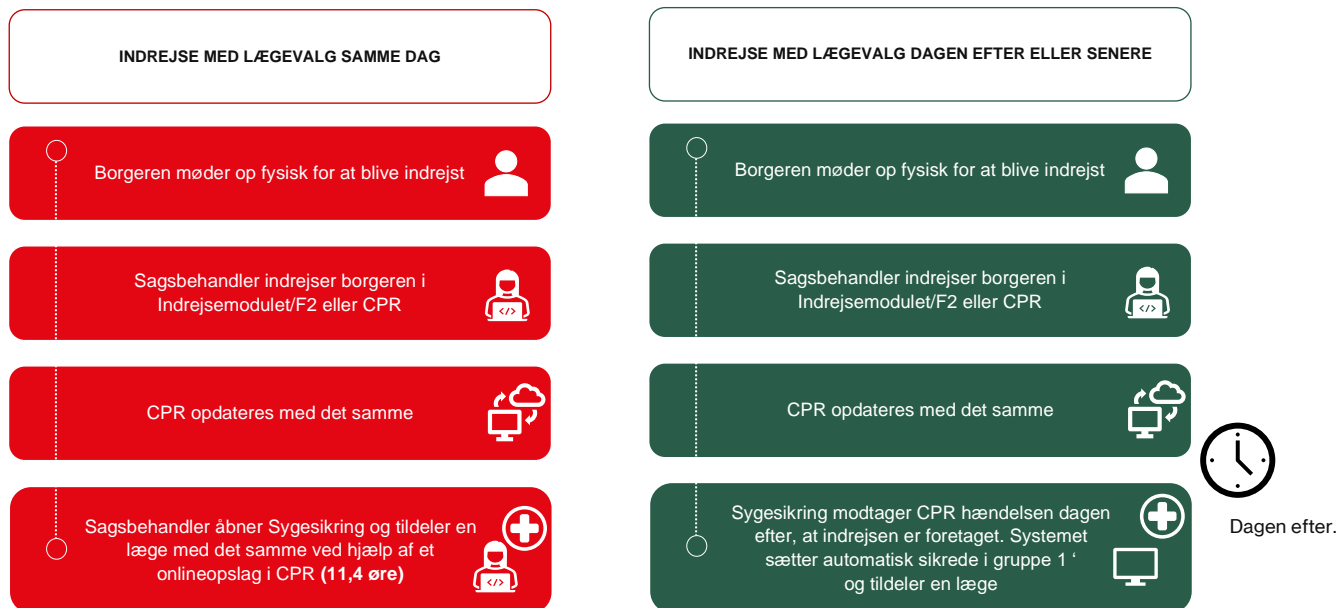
INDREJSE MED LÆGEVALG SAMME DAG

Borgeren møder op fysisk for at blive indrejst

Sagsbehandler indrejser borgeren i Indrejsemodulet/F2 eller CPR

CPR opdateres med det samme

Sagsbehandler åbner Sygesikring og tildeler en læge med det samme ved hjælp af et onlineopslag i CPR **(11,4 øre)**

INDREJSE MED LÆGEVALG DAGEN EFTER ELLER SENERE

Borgeren møder op fysisk for at blive indrejst

Sagsbehandler indrejser borgeren i Indrejsemodulet/F2 eller CPR

CPR opdateres med det samme

Sygesikring modtager CPR hændelsen dagen efter, at indrejsen er foretaget. Systemet sætter automatisk sikrede i gruppe 1 ' og tildeler en læge

Dagen efter.